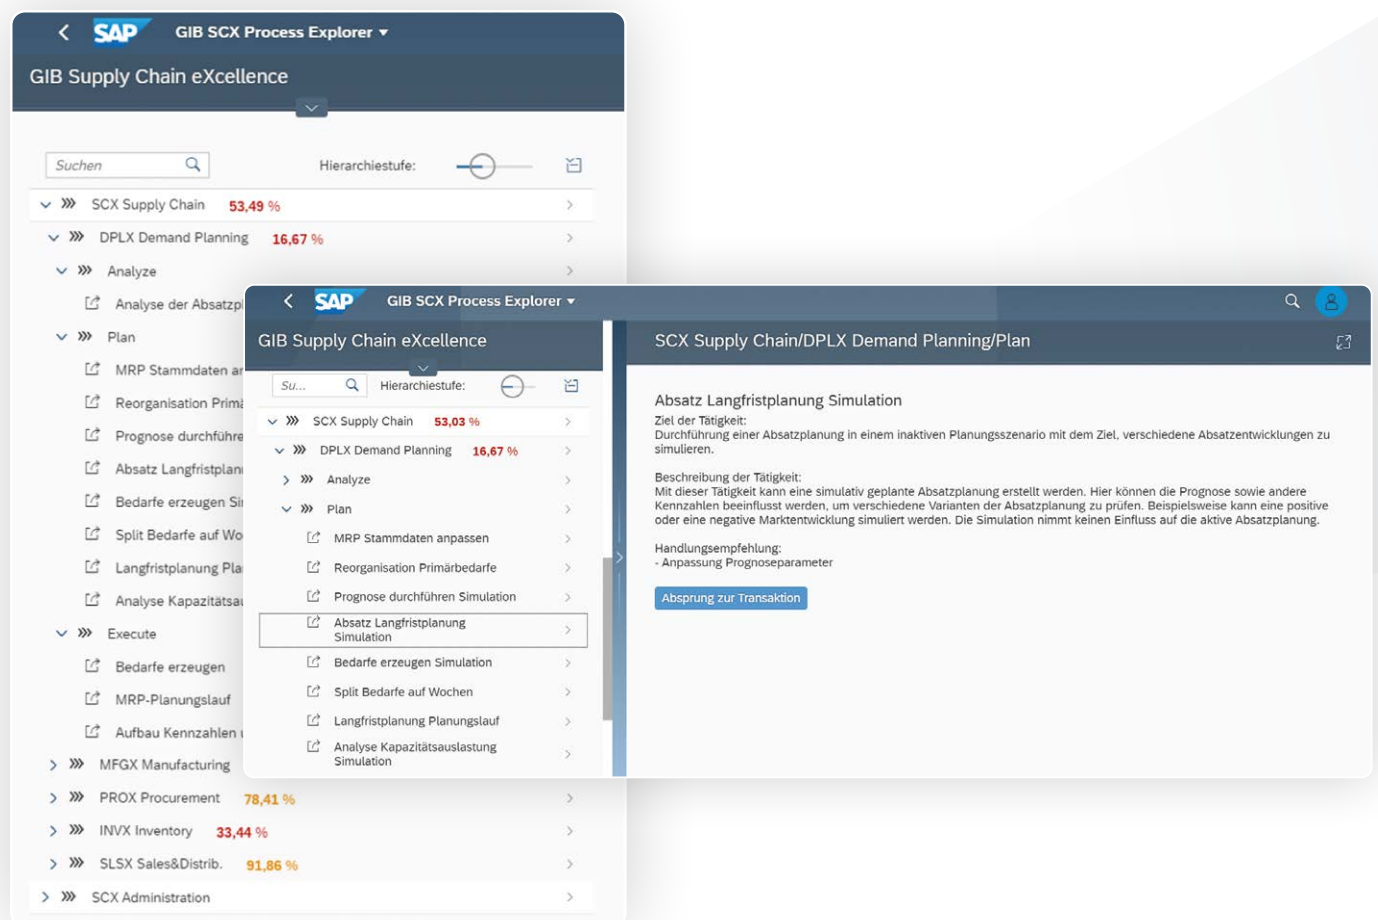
SAP GIB SCX Process Explorer

GIB Supply Chain eXcellence

Suchen

Hierarchiestufe:

SCX Supply Chain 53,49 %

DPLX Demand Planning 16,67 %

Analyze

Analyse der Absatzpl

Plan

MRP Stammdaten an

Reorganisation Primä

Prognose durchführe

Absatz Langfristplanu

Bedarfe erzeugen Si

Split Bedarfe auf Wo

Langfristplanung Pla

Analyse Kapazitätsau

Execute

Bedarfe erzeugen

MRP-Planungslauf

Aufbau Kennzahlen

MFGX Manufacturing

PROX Procurement 78,41 %

INVX Inventory 33,44 %

SLSX Sales&Distrib. 91,86 %

SCX Administration

SAP GIB SCX Process Explorer

GIB Supply Chain eXcellence

Su...

Hierarchiestufe:

SCX Supply Chain 53,03 %

DPLX Demand Planning 16,67 %

Analyze

Plan

MRP Stammdaten anpassen

Reorganisation Primärbedarfe

Prognose durchführen Simulation

Absatz Langfristplanung Simulation

Bedarfe erzeugen Simulation

Split Bedarfe auf Wochen

Langfristplanung Planungslauf

Analyse Kapazitätsauslastung Simulation

SCX Supply Chain/DPLX Demand Planning/Plan

Absatz Langfristplanung Simulation

Ziel der Tätigkeit:
Durchführung einer Absatzplanung in einem inaktiven Planungsszenario mit dem Ziel, verschiedene Absatzentwicklungen zu simulieren.

Beschreibung der Tätigkeit:
Mit dieser Tätigkeit kann eine simulativ geplante Absatzplanung erstellt werden. Hier können die Prognose sowie andere Kennzahlen beeinflusst werden, um verschiedene Varianten der Absatzplanung zu prüfen. Beispielsweise kann eine positive oder eine negative Marktentwicklung simuliert werden. Die Simulation nimmt keinen Einfluss auf die aktive Absatzplanung.

Handlungsempfehlung:
- Anpassung Prognoseparameter

Absprung zur Transaktion